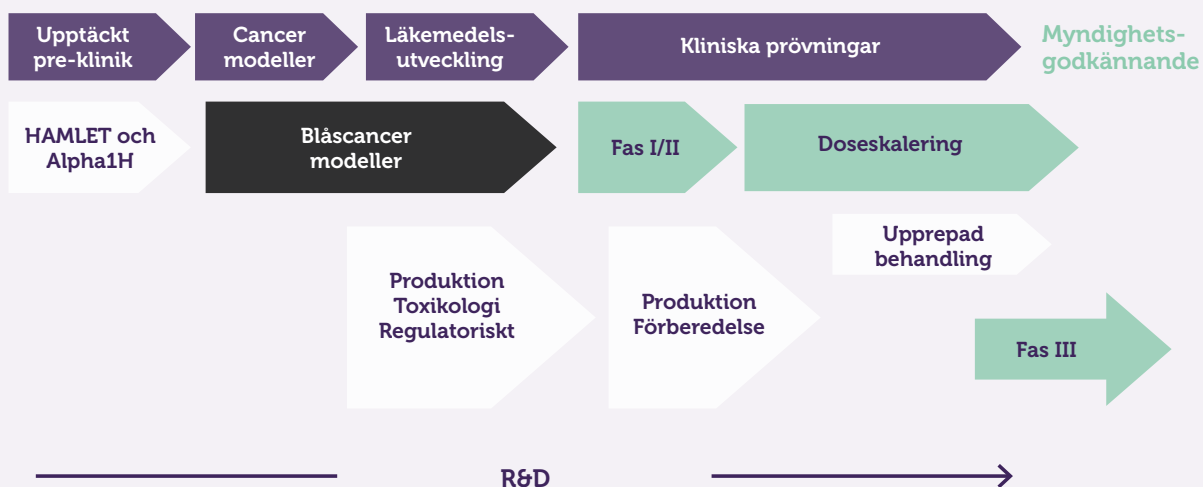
Upptäckt pre-klinik

Cancer modeller

Läkemedelsutveckling

Kliniska prövningar

Myndighetsgodkännande

HAMLET och Alpha1H

Blåscancer modeller

Fas I/II

Doseskalering

Upprepad behandling

Produktion Toxikologi Regulatoriskt

Produktion Förberedelse

Fas III

R&D